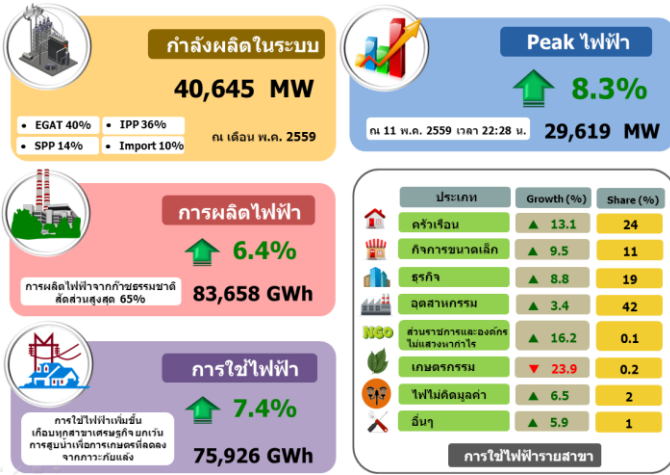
กำลังผลิตในระบบ

40,645 MW

EGAT 40%
IPP 36%
SPP 14%
Import 10%

ณ เดือน พ.ค. 2559

Peak ไฟฟ้า

8.3%

ณ 11 พ.ค. 2559 เวลา 22:28 น.

29,619 MW

การผลิตไฟฟ้า

6.4%

การผลิตไฟฟ้าจากก๊าซธรรมชาติ สัดส่วนสูงสุด 65%

83,658 GWh

การใช้ไฟฟ้า

7.4%

การใช้ไฟฟ้าเพิ่มขึ้นเกือบทุกสาขาเศรษฐกิจ ยกเว้นการสูบน้ำเพื่อการเกษตรที่ลดลงจากภาวะภัยแล้ง

75,926 GWh

| ประเภท | Growth (%) | Share (%) |
|---|---|---|
| ครัวเรือน | 13.1 | 24 |
| กิจการขนาดเล็ก | 9.5 | 11 |
| ธุรกิจ | 8.8 | 19 |
| อุตสาหกรรม | 3.4 | 42 |
| ส่วนราชการและองค์กรไม่แสวงหากำไร | 16.2 | 0.1 |
| เกษตรกรรม | 23.9 | 0.2 |
| ไฟไม่คิดมูลค่า | 6.5 | 2 |
| อื่นๆ | 5.9 | 1 |

NGO

การใช้ไฟฟ้ารายสาขา